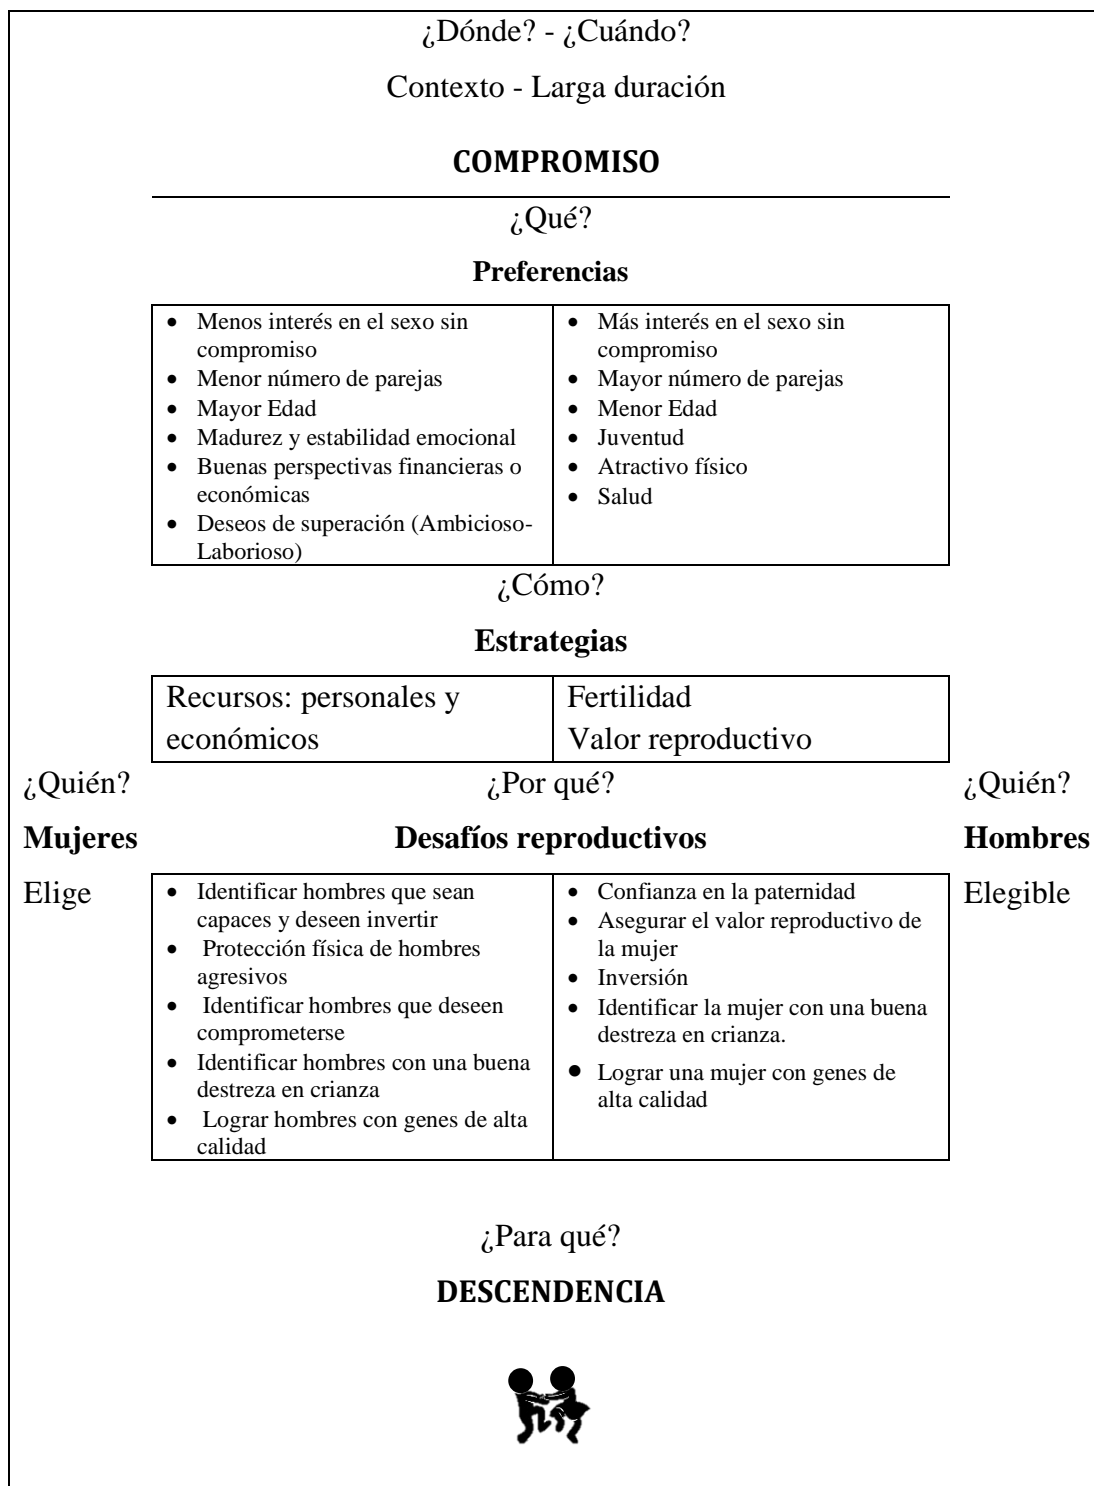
¿Dónde? - ¿Cuándo?

Contexto - Larga duración

**COMPROMISO**

¿Qué?

**Preferencias**

| | |
|---|---|
| • Menos interés en el sexo sin compromiso • Menor número de parejas • Mayor Edad • Madurez y estabilidad emocional • Buenas perspectivas financieras o económicas • Deseos de superación (Ambicioso-Laborioso) | • Más interés en el sexo sin compromiso • Mayor número de parejas • Menor Edad • Juventud • Atractivo físico • Salud |

¿Cómo?

**Estrategias**

| | |
|---|---|
| Recursos: personales y económicos | Fertilidad Valor reproductivo |

¿Quién?

**Mujeres**

Elige

¿Por qué?

**Desafíos reproductivos**

| | |
|---|---|
| • Identificar hombres que sean capaces y deseen invertir • Protección física de hombres agresivos • Identificar hombres que deseen comprometerse • Identificar hombres con una buena destreza en crianza • Lograr hombres con genes de alta calidad | • Confianza en la paternidad • Asegurar el valor reproductivo de la mujer • Inversión • Identificar la mujer con una buena destreza en crianza. • Lograr una mujer con genes de alta calidad |

¿Quién?

**Hombres**

Elegible

¿Para qué?

**DESCENDENCIA**